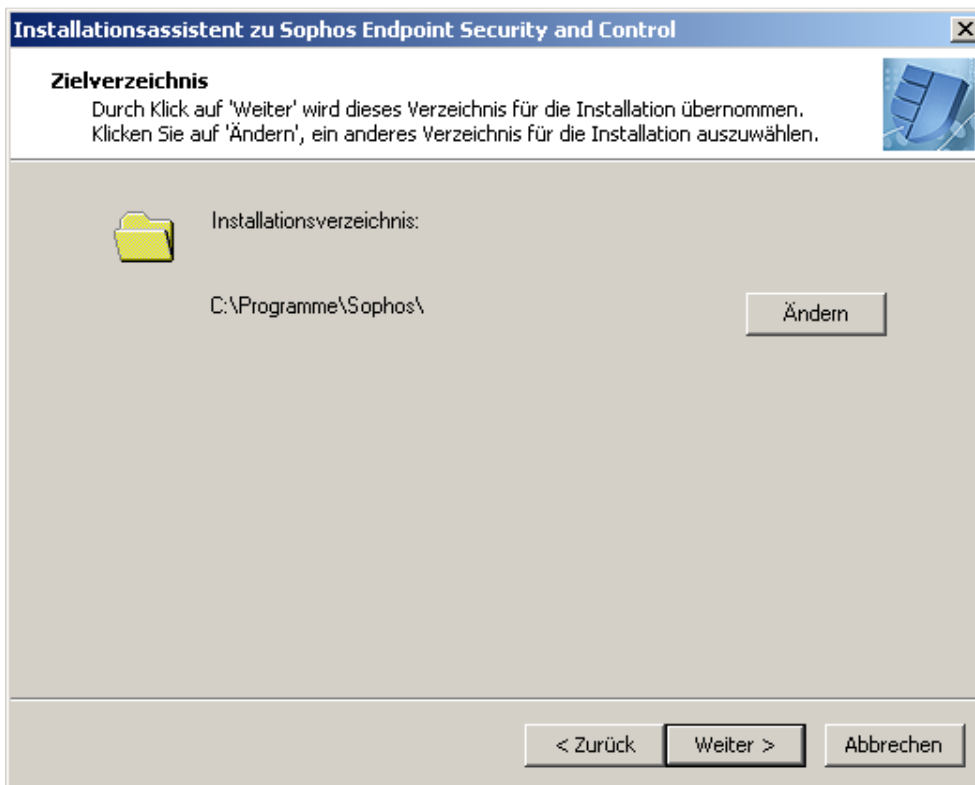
Installationsassistent zu Sophos Endpoint Security and Control

Zielverzeichnis
Durch Klick auf 'Weiter' wird dieses Verzeichnis für die Installation übernommen. Klicken Sie auf 'Ändern', ein anderes Verzeichnis für die Installation auszuwählen.

Installationsverzeichnis:

C:\Programme\Sophos\

Ändern

< Zurück

Weiter >

Abbrechen